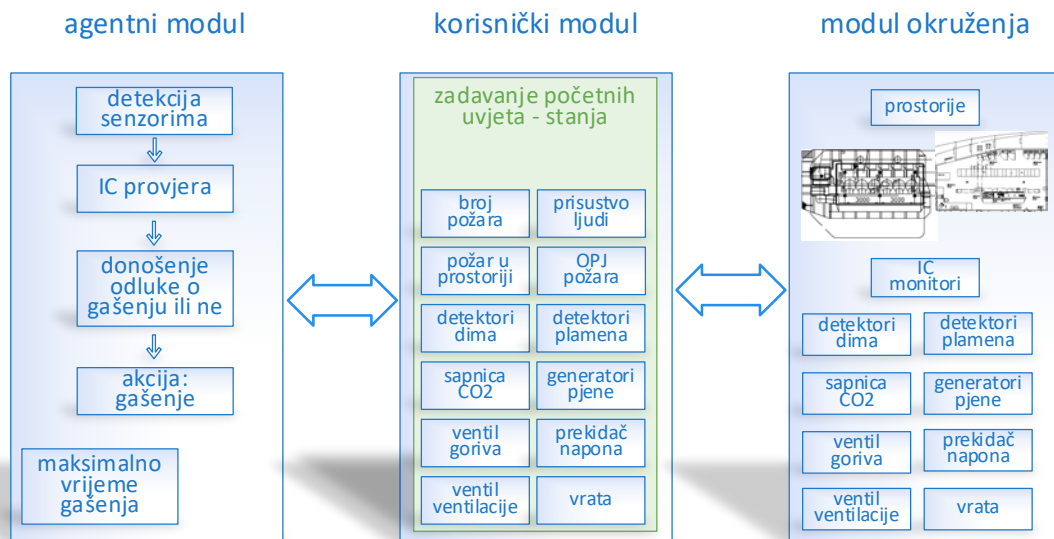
agentni modul

detekcija senzorima

IC provjera

donošenje odluke o gašenju ili ne

akcija: gašenje

maksimalno vrijeme gašenja

korisnički modul

zadavanje početnih uvjeta - stanja

| broj požara | prisustvo ljudi |
|---|---|
| požar u prostoriji | OPJ požara |
| detektori dima | detektori plamena |
| sapnica CO2 | generatori pjene |
| ventil goriva | prekidač napona |
| ventil ventilacije | vrata |

modul okruženja

prostorije

IC monitori

| detektori dima | detektori plamena |
|---|---|
| sapnica CO2 | generatori pjene |
| ventil goriva | prekidač napona |
| ventil ventilacije | vrata |